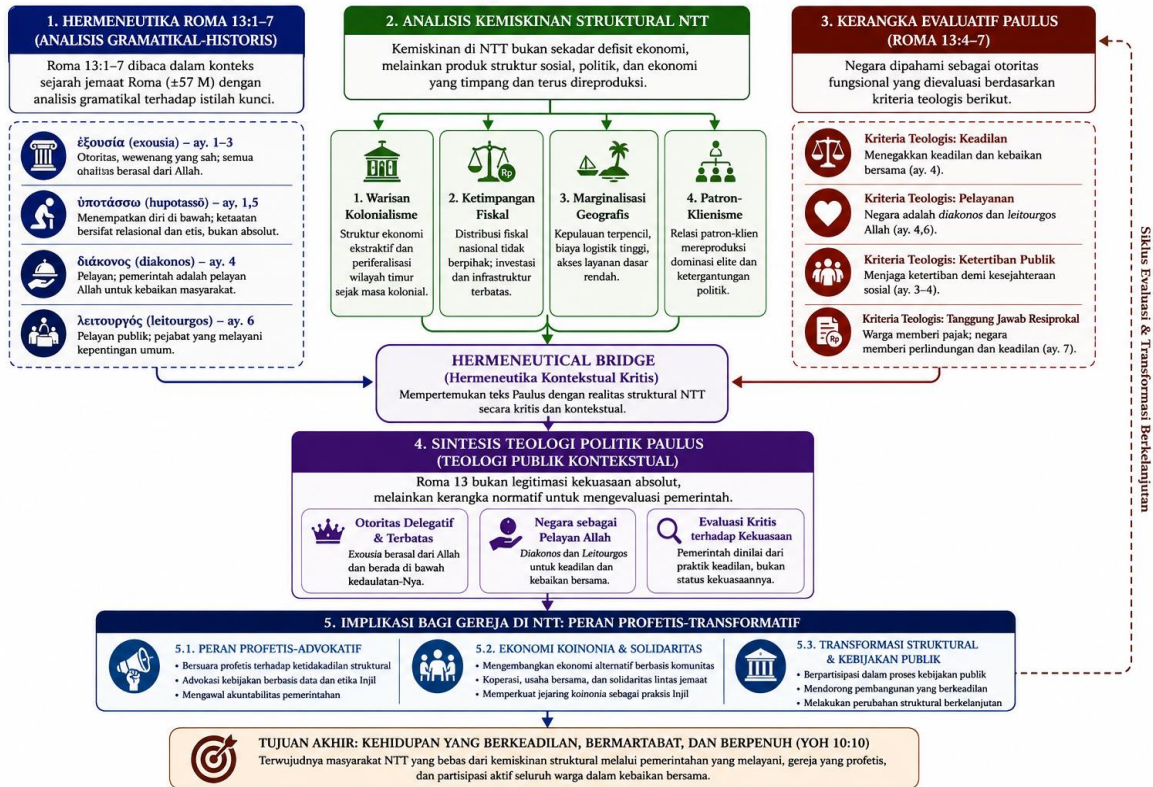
1. HERMENEUTIKA ROMA 13:1–7 (ANALISIS GRAMATIKAL-HISTORIS)

Roma 13:1–7 dibaca dalam konteks sejarah jemaat Roma (±57 M) dengan analisis gramatikal terhadap istilah kunci.

ἐξουσία (exousia) – ay. 1–3
Otoritas, wewenang yang sah; semua otoritas berasal dari Allah.

ὑποτάσσω (hupotassō) – ay. 1,5
Menempatkan diri di bawah; ketaatan bersifat relasional dan etis, bukan absolut.

διάκονος (diakonos) – ay. 4
Pelayan; pemerintah adalah pelayan Allah untuk kebaikan masyarakat.

λειτουργός (leitourgos) – ay. 6
Pelayan publik; pejabat yang melayani kepentingan umum.

2. ANALISIS KEMISKINAN STRUKTURAL NTT

Kemiskinan di NTT bukan sekadar defisit ekonomi, melainkan produk struktur sosial, politik, dan ekonomi yang timpang dan terus direproduksi.

1. Warisan Kolonialisme
Struktur ekonomi ekstraktif dan periferalisasi wilayah timur sejak masa kolonial.

2. Ketimpangan Fiskal
Distribusi fiskal nasional tidak berpihak; investasi dan infrastruktur terbatas.

3. Marginalisasi Geografis
Kepulauan terpencil, biaya logistik tinggi, akses layanan dasar rendah.

4. Patron-Klienisme
Relasi patron-klien mereproduksi dominasi elite dan ketergantungan politik.

3. KERANGKA EVALUATIF PAULUS (ROMA 13:4–7)

Negara dipahami sebagai otoritas fungsional yang dievaluasi berdasarkan kriteria teologis berikut.

Kriteria Teologis: Keadilan
Menegakkan keadilan dan kebaikan bersama (ay. 4).

Kriteria Teologis: Pelayanan
Negara adalah diakonos dan leitourgos Allah (ay. 4,6).

Kriteria Teologis: Ketertiban Publik
Menjaga ketertiban demi kesejahteraan sosial (ay. 3–4).

Kriteria Teologis: Tanggung Jawab Resiprokal
Warga memberi pajak; negara memberi perlindungan dan keadilan (ay. 7).

Siklus Evaluasi & Transformasi Berkelanjutan

HERMENEUTICAL BRIDGE
(Hermeneutika Kontekstual Kritis)
Mempertemukan teks Paulus dengan realitas struktural NTT secara kritis dan kontekstual.

4. SINTESIS TEOLOGI POLITIK PAULUS (TEOLOGI PUBLIK KONTEKSTUAL)

Roma 13 bukan legitimasi kekuasaan absolut, melainkan kerangka normatif untuk mengevaluasi pemerintah.

Otoritas Delegatif & Terbatas
Exousia berasal dari Allah dan berada di bawah kedaulatan-Nya.

Negara sebagai Pelayan Allah
Diakonos dan Leitourgos untuk keadilan dan kebaikan bersama.

Evaluasi Kritis terhadap Kekuasaan
Pemerintah dinilai dari praktik keadilan, bukan status kekuasaannya.

5. IMPLIKASI BAGI GEREJA DI NTT: PERAN PROFETIS-TRANSFORMATIF

5.1. PERAN PROFETIS-ADVOKATIF
• Bersuara profetis terhadap ketidakadilan struktural
• Advokasi kebijakan berbasis data dan etika Injil
• Mengawal akuntabilitas pemerintahan

5.2. EKONOMI KOINONIA & SOLIDARITAS
• Mengembangkan ekonomi alternatif berbasis komunitas
• Koperasi, usaha bersama, dan solidaritas lintas jemaat
• Memperkuat jejaring koinonia sebagai praksis Injil

5.3. TRANSFORMASI STRUKTURAL & KEBIJAKAN PUBLIK
• Berpartisipasi dalam proses kebijakan publik
• Mendorong pembangunan yang berkeadilan
• Melakukan perubahan struktural berkelanjutan

TUJUAN AKHIR: KEHIDUPAN YANG BERKEADILAN, BERMARTABAT, DAN BERPENUH (YOH 10:10)
Terwujudnya masyarakat NTT yang bebas dari kemiskinan struktural melalui pemerintahan yang melayani, gereja yang profetis, dan partisipasi aktif seluruh warga dalam kebaikan bersama.